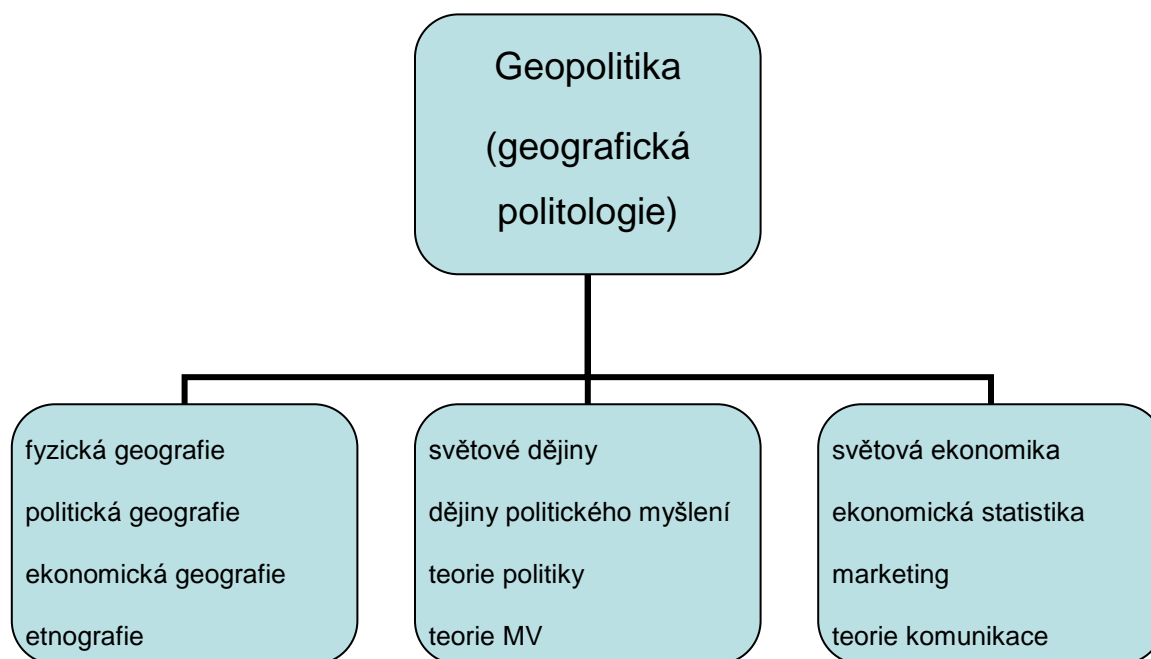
Geopolitika

(geografická politologie)

fyzická geografie
politická geografie
ekonomická geografie
etnografie

světové dějiny
dějiny politického myšlení
teorie politiky
teorie MV

světová ekonomika
ekonomická statistika
marketing
teorie komunikace